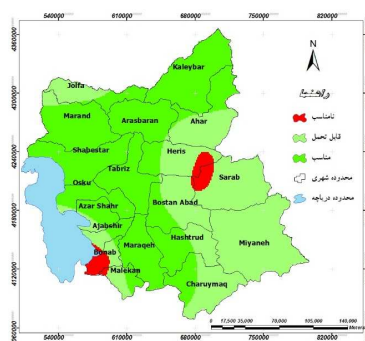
540000 610000 680000 750000 820000

4360000
4300000
4240000
4180000
4120000
4060000

N

Kaleybar
Jolfa
Marand
Arasbaran
Ahar
Shabestar
Heris
Tabriz
Sarab
Osku
Azar Shahr
Bostan Abad
Ajabshir
Maraqeh
Hashtrud
Miyaneh
Bonab
Malekan
Charuymaq

راهنما
نامناسب
قابل تحمل
مناسب
محدوده شهری
محدوده دریاچه

0 17,500 35,000 70,000 105,000 140,000
Meters

540000 610000 680000 750000 820000